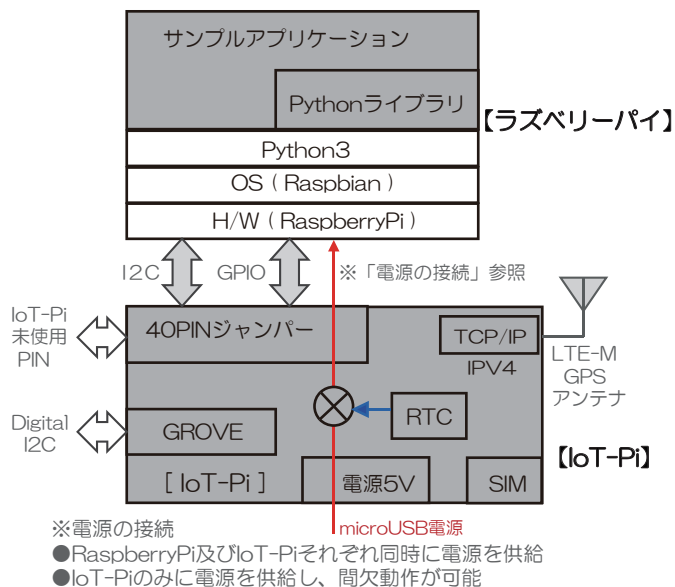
サンプルアプリケーション

Pythonライブラリ

【ラズベリーパイ】

Python3

OS ( Raspbian )

H/W ( RaspberryPi )

I2C

GPIO

※「電源の接続」参照

IoT-Pi 未使用 PIN

40PINジャンパー

TCP/IP

IPV4

LTE-M GPS アンテナ

Digital I2C

GROVE

RTC

【IoT-Pi】

[ IoT-Pi ]

電源5V

SIM

※電源の接続

microUSB電源

●RaspberryPi及びIoT-Piそれぞれ同時に電源を供給

●IoT-Piのみに電源を供給し、間欠動作が可能